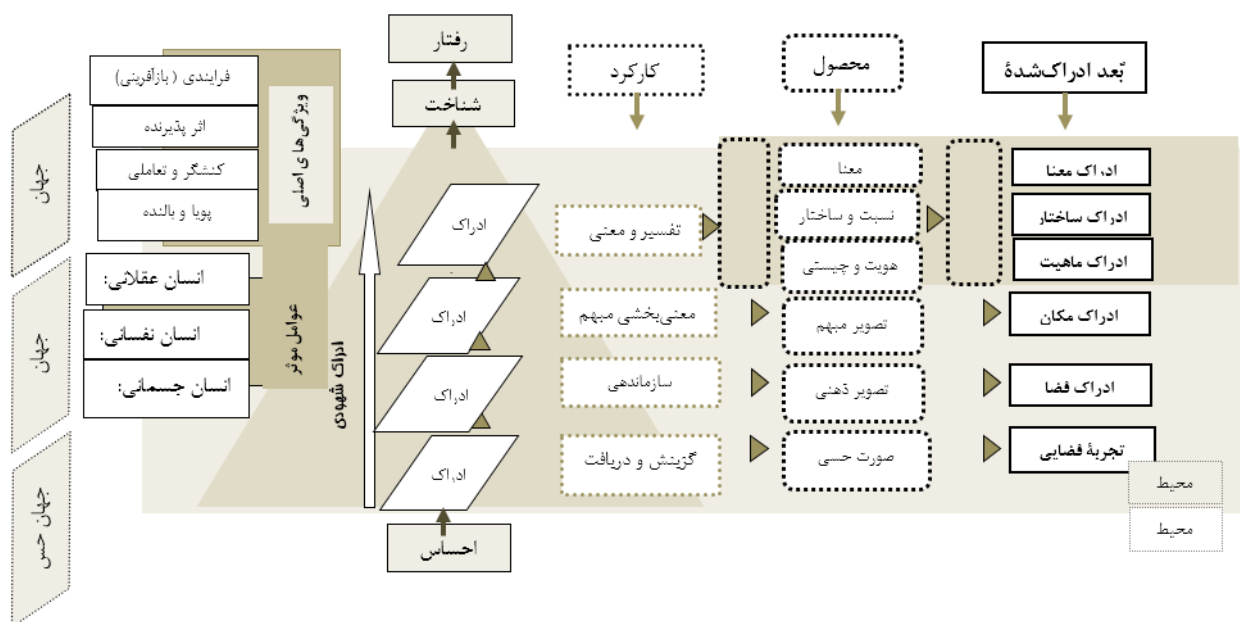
بُعد ادراک‌شدهٔ

محصول

کارکرد

رفتار

شناخت

ادراک معنا

ادراک ساختار

ادراک ماهیت

ادراک مکان

ادراک فضا

تجربهٔ فضایی

معنا

نسبت و ساختار

هویت و چیستی

تصویر مبهم

تصویر ذهنی

صورت حسی

تفسیر و معنی

معنی‌بخشی مبهم

سازماندهی

گزینش و دریافت

ادراک

ادراک

ادراک

ادراک

احساس

ادراک شهودی

فرایندی (بازآفرینی)

اثر پذیرنده

کنشگر و تعاملی

پویا و بالنده

ویژگی‌های اصلی

انسان عقلانی:

انسان نفسانی:

انسان جسمانی:

عوامل موثر

جهان

جهان

جهان حس

محیط

محیط